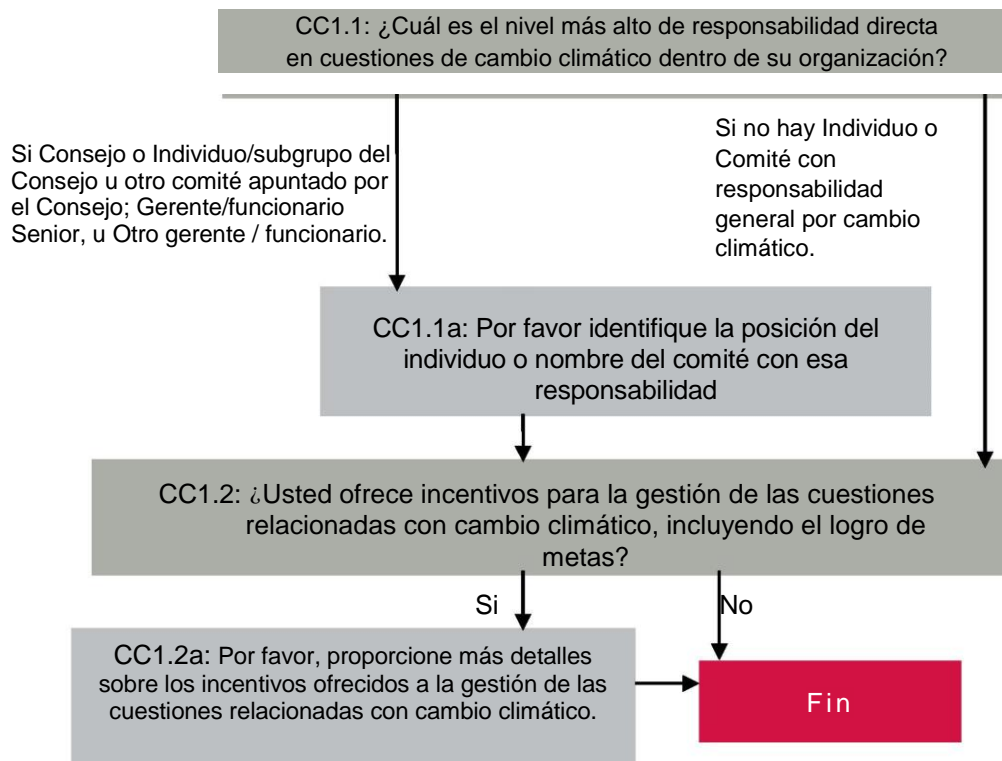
CC1.1: ¿Cuál es el nivel más alto de responsabilidad directa en cuestiones de cambio climático dentro de su organización?

Si Consejo o Individuo/subgrupo del Consejo u otro comité apuntado por el Consejo; Gerente/funcionario Senior, u Otro gerente / funcionario.

Si no hay Individuo o Comité con responsabilidad general por cambio climático.

CC1.1a: Por favor identifique la posición del individuo o nombre del comité con esa responsabilidad

CC1.2: ¿Usted ofrece incentivos para la gestión de las cuestiones relacionadas con cambio climático, incluyendo el logro de metas?

Si

No

CC1.2a: Por favor, proporcione más detalles sobre los incentivos ofrecidos a la gestión de las cuestiones relacionadas con cambio climático.

Fin